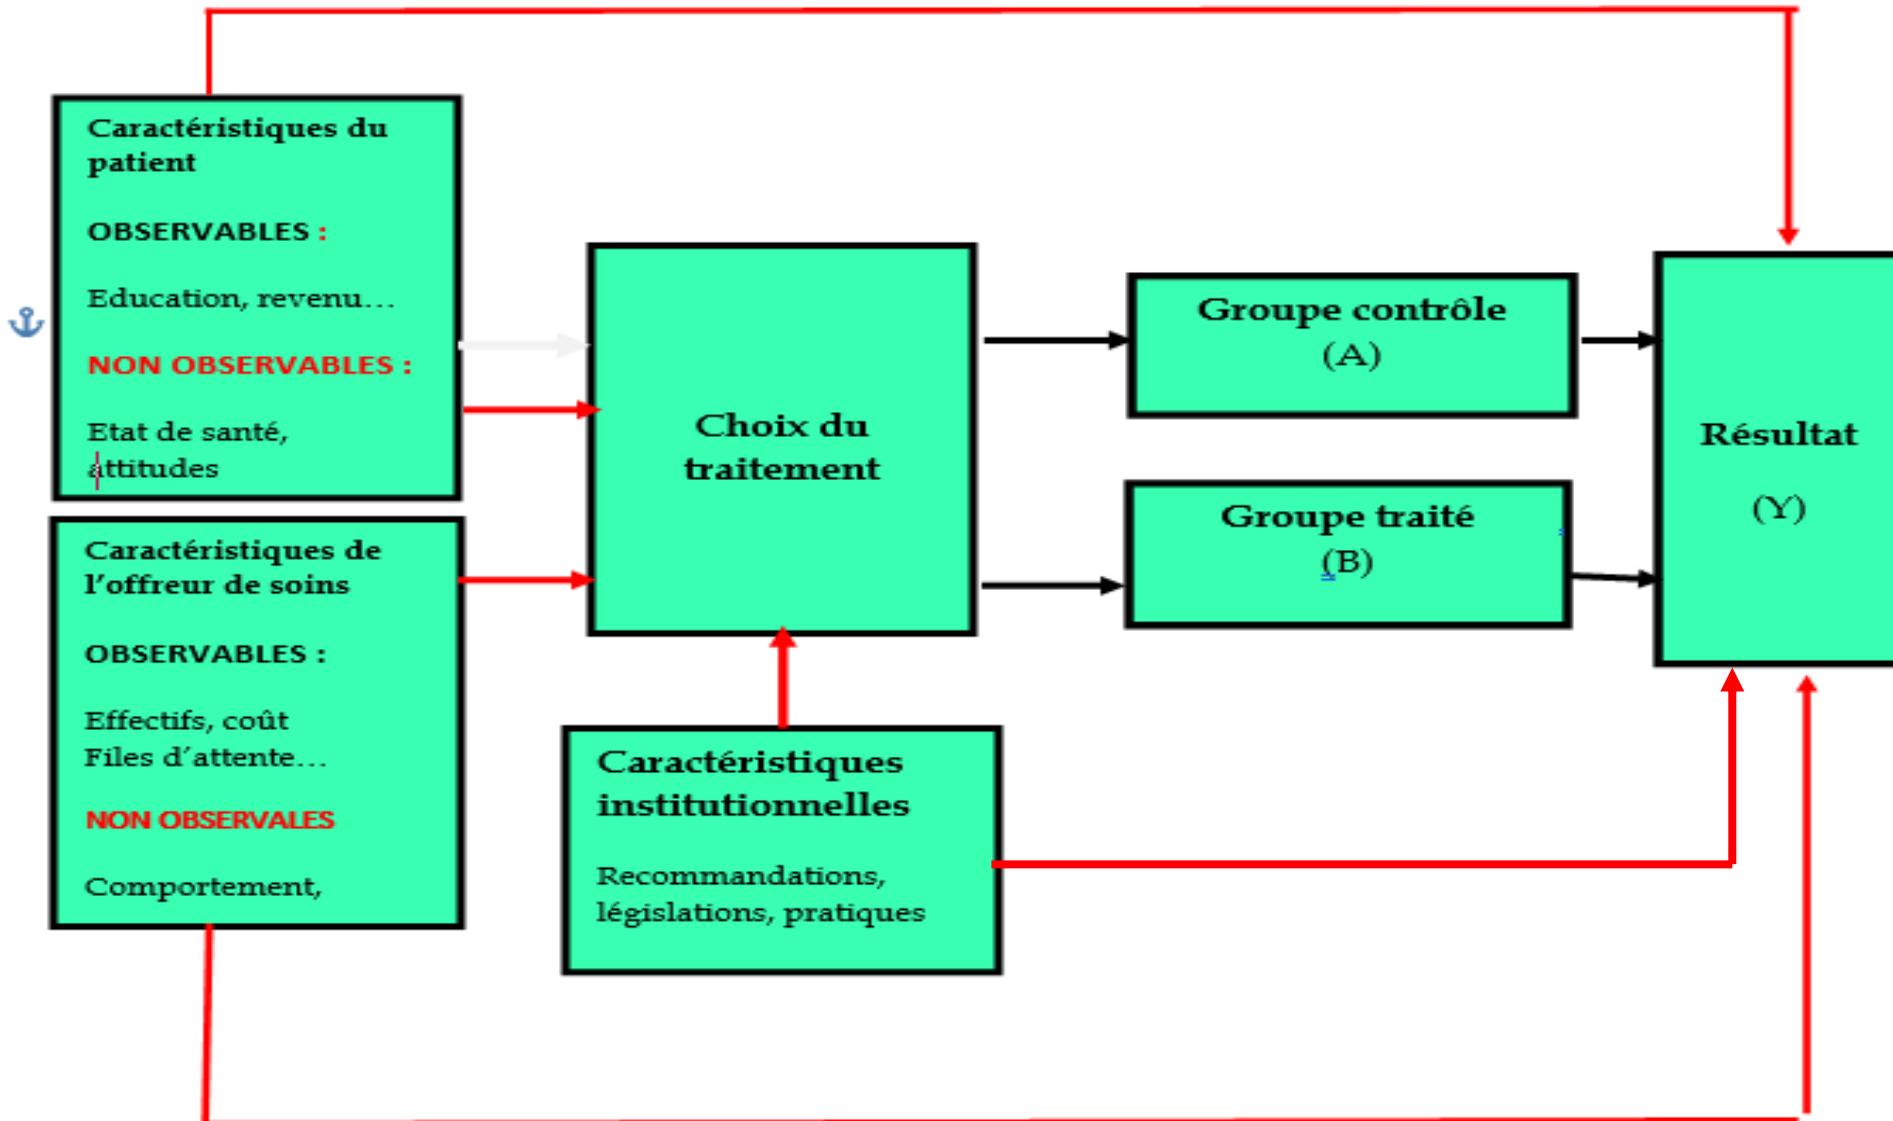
Caractéristiques du patient

OBSERVABLES :

Education, revenu…

NON OBSERVABLES :

Etat de santé, attitudes

Caractéristiques de l'offreur de soins

OBSERVABLES :

Effectifs, coût
Files d'attente…

NON OBSERVALES

Comportement,

Choix du traitement

Caractéristiques institutionnelles

Recommandations, législations, pratiques

Groupe contrôle (A)

Groupe traité (B)

Résultat

(Y)